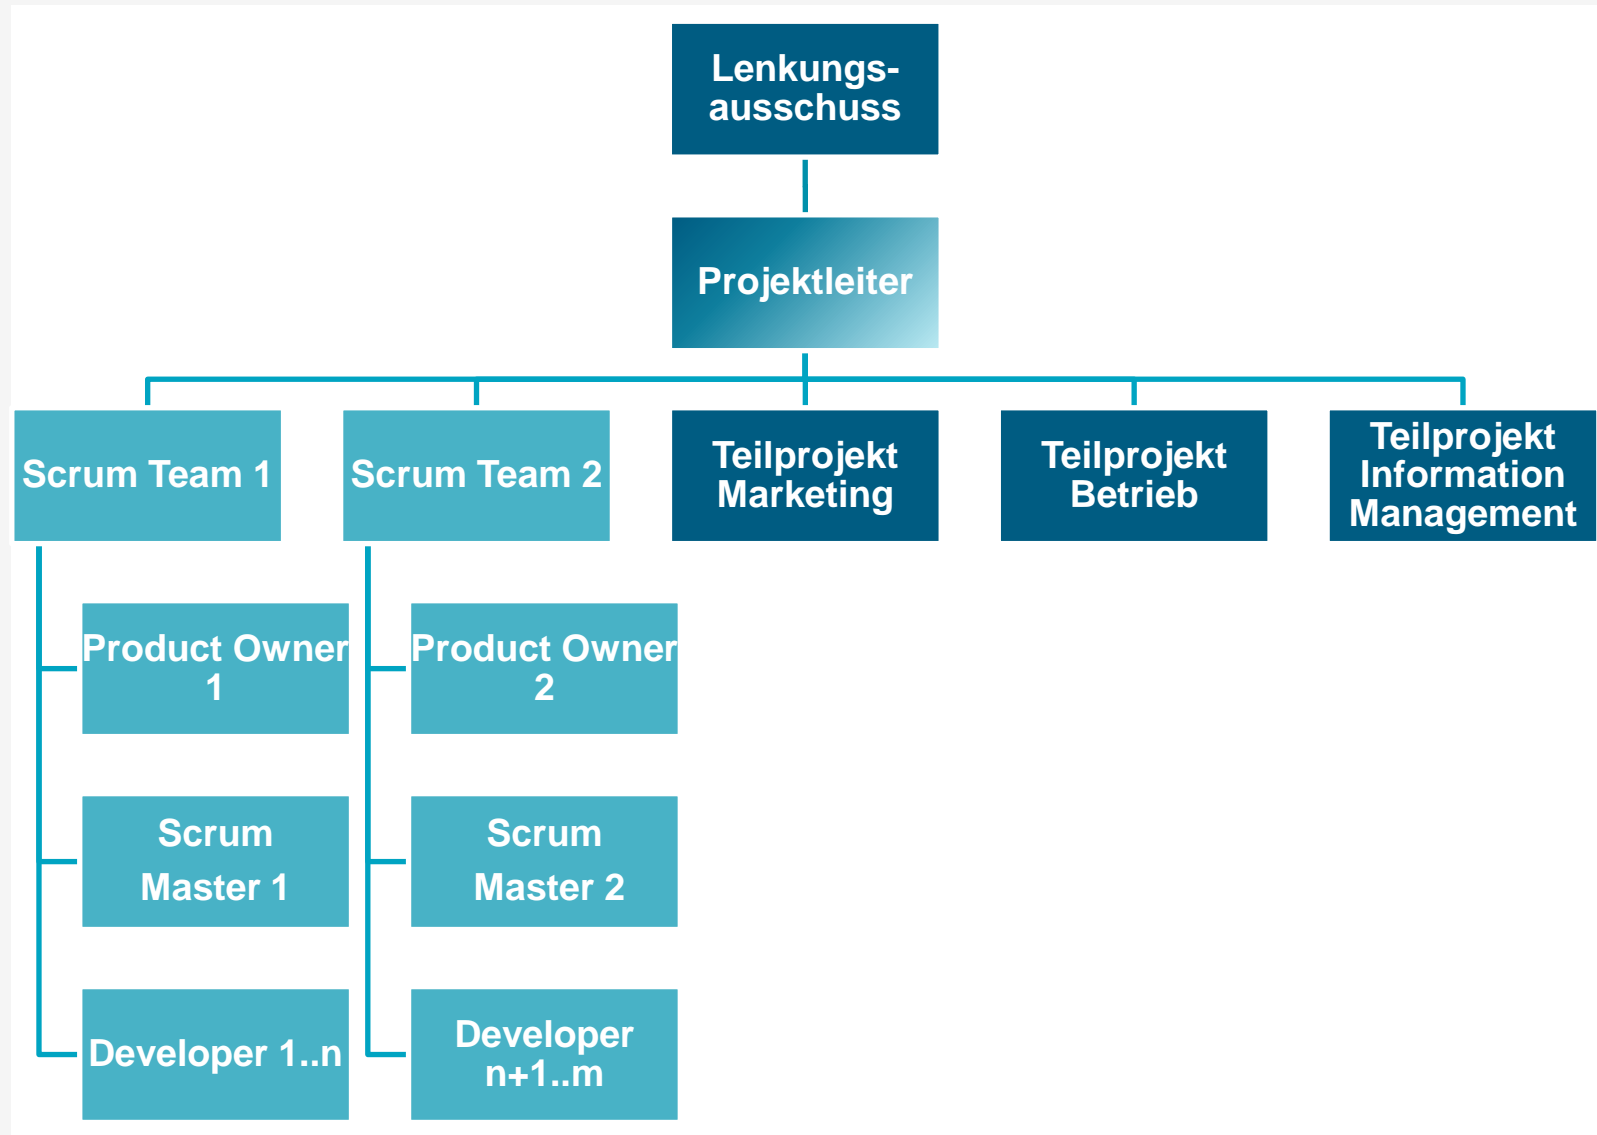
Lenkungsausschuss

Projektleiter

Scrum Team 1

Scrum Team 2

Teilprojekt Marketing

Teilprojekt Betrieb

Teilprojekt Information Management

Product Owner 1

Scrum Master 1

Developer 1..n

Product Owner 2

Scrum Master 2

Developer n+1..m